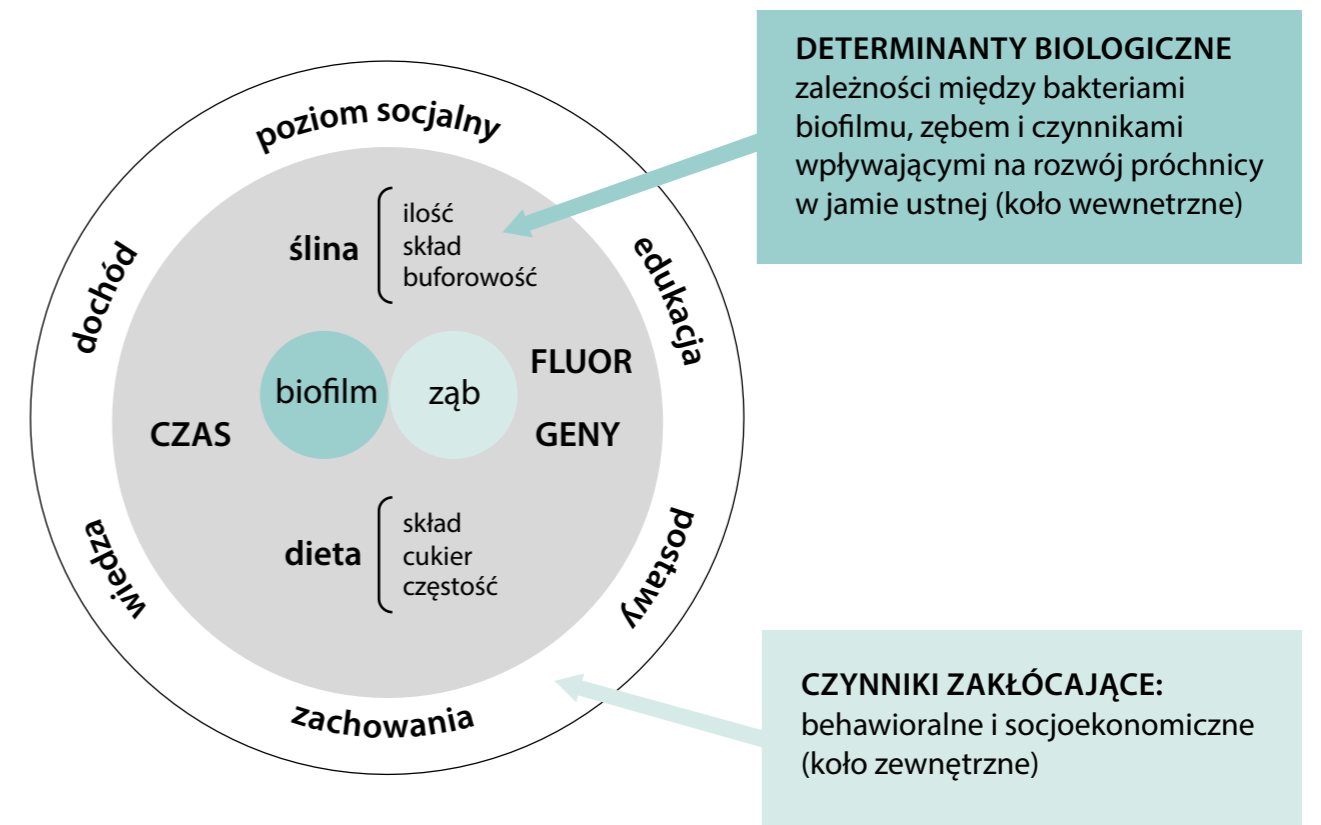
DETERMINANTY BIOLOGICZNE
zależności między bakteriami biofilmu, zębem i czynnikami wpływającymi na rozwój próchnicy w jamie ustnej (koło wewnetrzne)

poziom socjalny

dochód

edukacja

ślina
ilość
skład
buforowość

biofilm

ząb

FLUOR

GENY

CZAS

dieta
skład
cukier
częstość

wiedza

postawy

zachowania

CZYNNIKI ZAKŁÓCAJĄCE:
behawioralne i socjoekonomiczne (koło zewnętrzne)